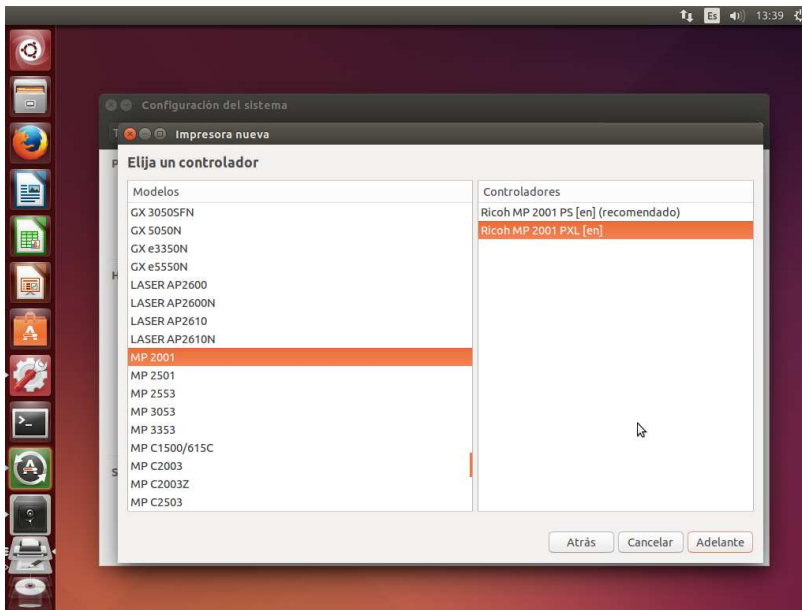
Es 13:39

Configuración del sistema

Impresora nueva

Elija un controlador

| Modelos | Controladores |
|---|---|
| GX 3050SFN | Ricoh MP 2001 PS [en] (recomendado) |
| GX 5050N | Ricoh MP 2001 PXL [en] |
| GX e3350N | |
| GX e5550N | |
| LASER AP2600 | |
| LASER AP2600N | |
| LASER AP2610 | |
| LASER AP2610N | |
| MP 2001 | |
| MP 2501 | |
| MP 2553 | |
| MP 3053 | |
| MP 3353 | |
| MP C1500/615C | |
| MP C2003 | |
| MP C2003Z | |
| MP C2503 | |

Atrás Cancelar Adelante